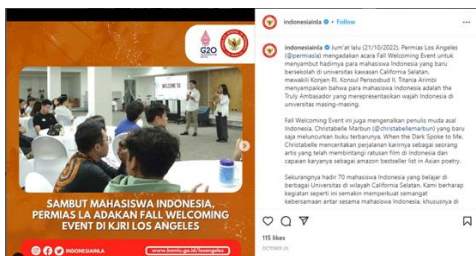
G20

SAMBUT MAHASISWA INDONESIA, PERMIAS LA ADAKAN FALL WELCOMING EVENT DI KJRI LOS ANGELES

INDONESIAINLA www.kemlu.go.id/losangeles

indonesiainla • Follow

indonesiainla Jum'at lalu (21/10/2022), Permias Los Angeles (@permiasla) mengadakan acara Fall Welcoming Event untuk menyambut hadirnya para mahasiswa Indonesia yang baru bersekolah di universitas kawasan California Selatan. Mewakili Konjen RI, Konsul Pensosbud II, Titania Arimbi menyampaikan bahwa para mahasiswa Indonesia adalah the Truly Ambasador yang merepresentasikan wajah Indonesia di universitas masing-masing.

Fall Welcoming Event ini juga mengenalkan penulis muda asal Indonesia, Christabelle Marbun (@christabellemarbun) yang baru saja meluncurkan buku terbarunya, When the Dark Spoke to Me. Christabelle menceritakan perjalanan karirnya sebagai seorang artis yang telah membintangi ratusan film di Indonesia dan capaian karyanya sebagai amazon bestseller list in Asian poetry.

Sekurangnya hadir 70 mahasiswa Indonesia yang belajar di berbagai Universitas di wilayah California Selatan. Kami berharap kegiatan seperti ini semakin memperkuat semangat kebersamaan antar sesama mahasiswa Indonesia, khususnya di

115 likes
OCTOBER 25